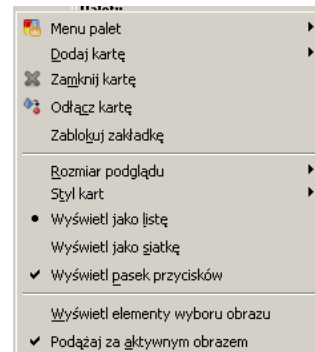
Menu palet
Dodaj kartę
Zamknij kartę
Odłącz kartę
Zablokuj zakładkę
Rozmiar podglądu
Styl kart
Wyświetl jako listę
Wyświetl jako siatkę
Wyświetl pasek przycisków
Wyświetl elementy wyboru obrazu
Podążaj za aktywnym obrazem